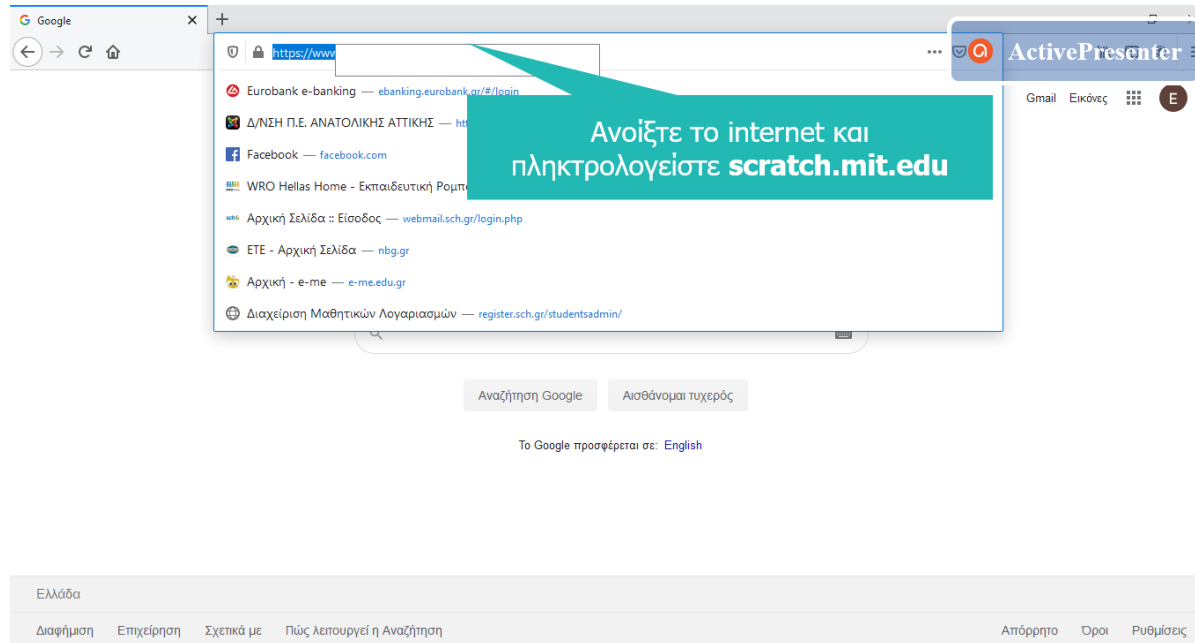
Google ×

https://www

ActivePresenter

Eurobank e-banking — ebanking.eurobank.gr/#/login

Δ/ΝΣΗ Π.Ε. ΑΝΑΤΟΛΙΚΗΣ ΑΤΤΙΚΗΣ — htt

Facebook — facebook.com

WRO Hellas Home - Εκπαιδευτική Ρομπ

Αρχική Σελίδα :: Είσοδος — webmail.sch.gr/login.php

ΕΤΕ - Αρχική Σελίδα — nbg.gr

Αρχική - e-me — e-me.edu.gr

Διαχείριση Μαθητικών Λογαριασμών — register.sch.gr/studentsadmin/

Ανοίξτε το internet και πληκτρολογείστε **scratch.mit.edu**

Gmail Εικόνες E

Αναζήτηση Google Αισθάνομαι τυχερός

Το Google προσφέρεται σε: English

Ελλάδα

Διαφήμιση Επιχείρηση Σχετικά με Πώς λειτουργεί η Αναζήτηση

Απόρρητο Όροι Ρυθμίσεις